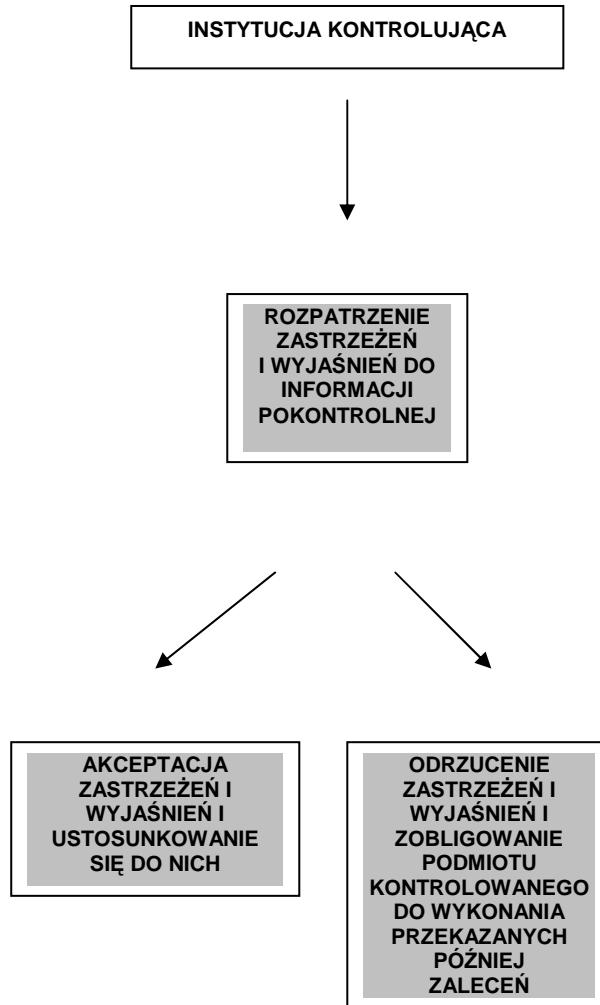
INSTYTUCJA KONTROLUJĄCA

ROZPATRZENIE ZASTRZEŻEŃ I WYJAŚNIEŃ DO INFORMACJI POKONTROLNEJ

AKCEPTACJA ZASTRZEŻEŃ I WYJAŚNIEŃ I USTOSUNKOWANIE SIĘ DO NICH

ODRZUCENIE ZASTRZEŻEŃ I WYJAŚNIEŃ I ZOBLIGOWANIE PODMIOTU KONTROLOWANEGO DO WYKONANIA PRZEKAZANYCH PÓŹNIEJ ZALECEŃ